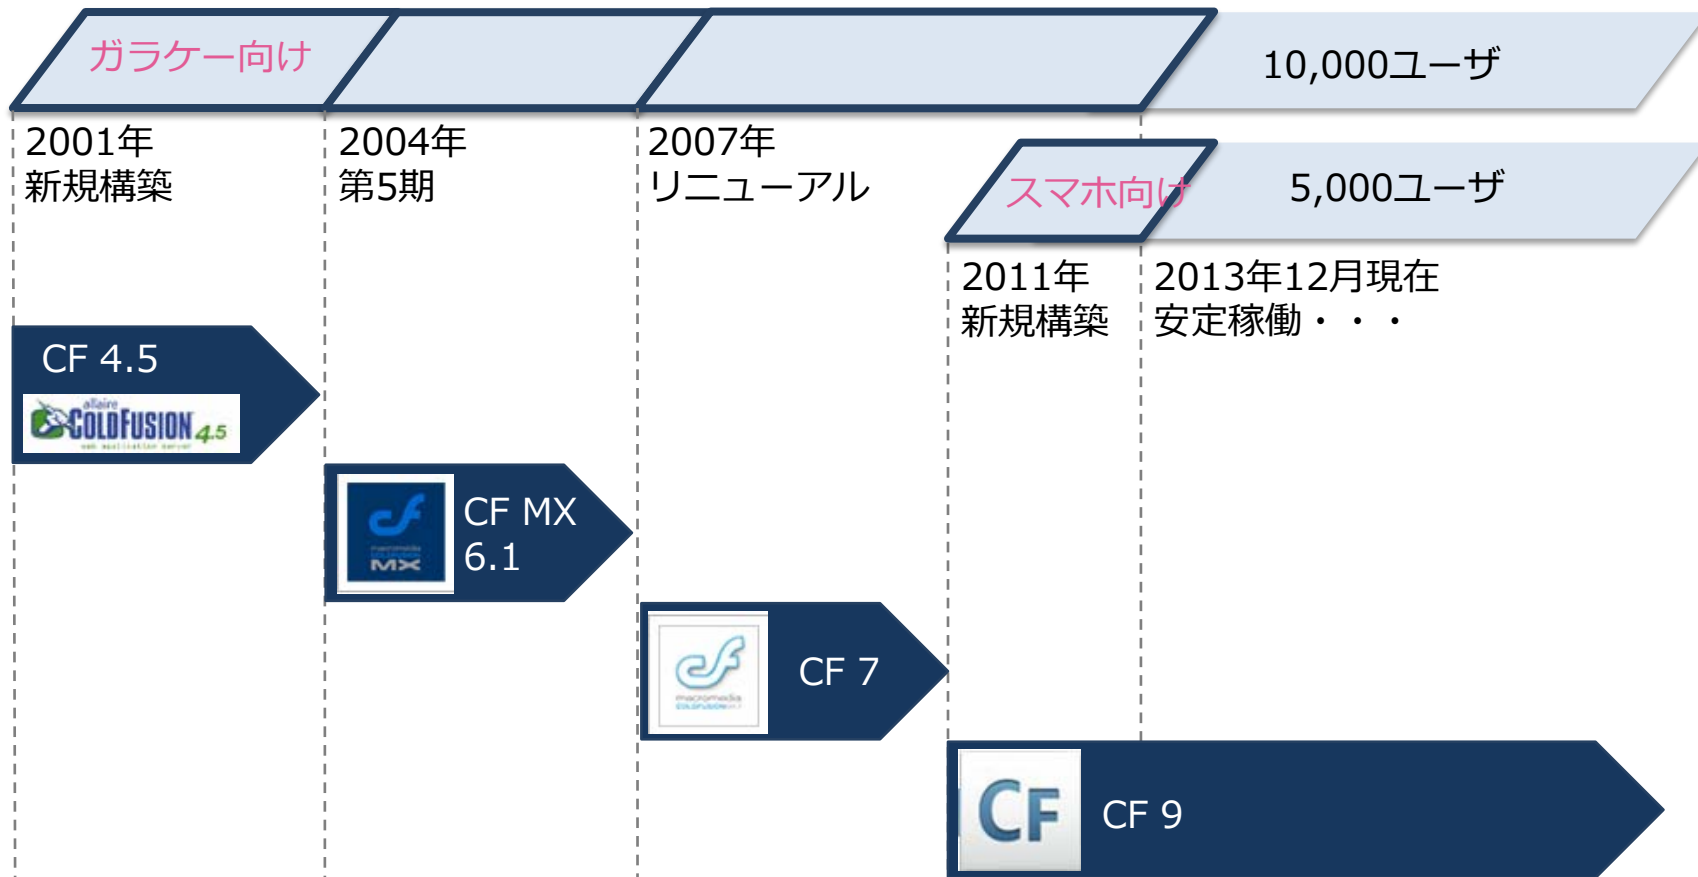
ガラケー向け

10,000ユーザ

2001年
新規構築

2004年
第5期

2007年
リニューアル

スマホ向け

5,000ユーザ

2011年
新規構築

2013年12月現在
安定稼働・・・

CF 4.5

allaire COLDFUSION 4.5

web application server

CF MX 6.1

macromedia COLDFUSION MX

CF 7

macromedia COLDFUSION

CF

CF 9